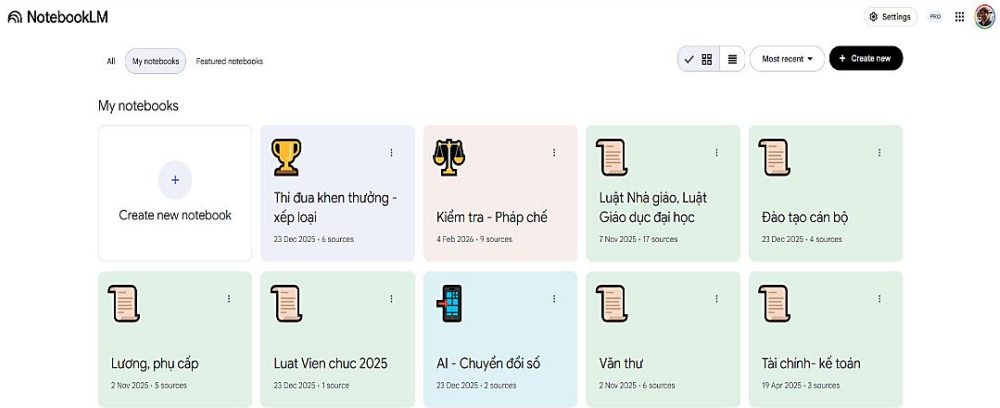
NotebookLM

Settings PRO

All My notebooks Featured notebooks

Most recent + Create new

My notebooks

+
Create new notebook

Thi đua khen thưởng - xếp loại
23 Dec 2025 • 6 sources

Kiểm tra - Pháp chế
4 Feb 2026 • 9 sources

Luật Nhà giáo, Luật Giáo dục đại học
7 Nov 2025 • 17 sources

Đào tạo cán bộ
23 Dec 2025 • 4 sources

Lương, phụ cấp
2 Nov 2025 • 5 sources

Luat Vien chuc 2025
23 Dec 2025 • 1 source

AI - Chuyển đổi số
23 Dec 2025 • 5 sources

Văn thư
2 Nov 2025 • 6 sources

Tài chính- kế toán
19 Apr 2025 • 3 sources